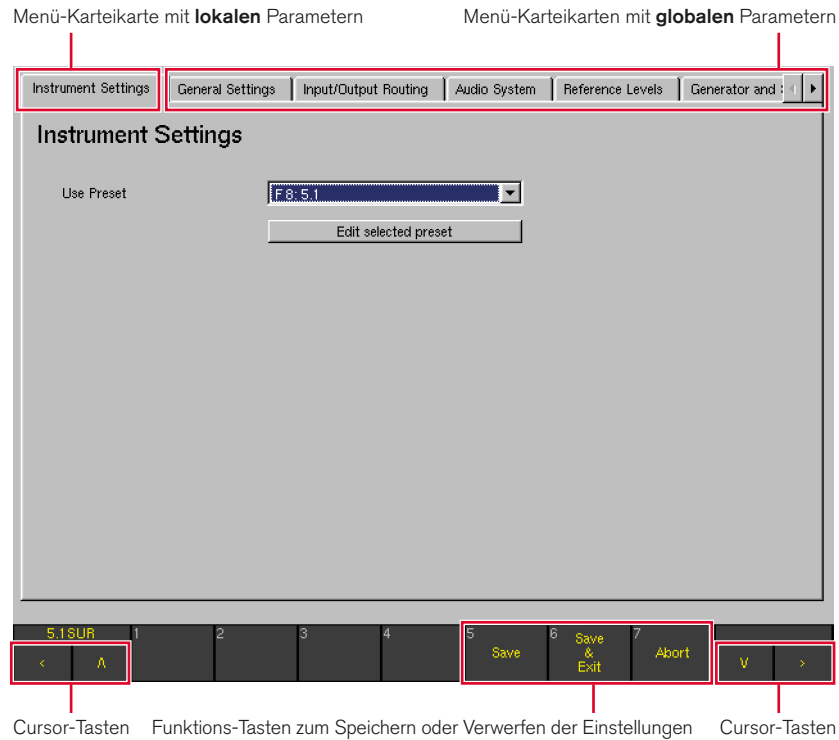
Menü-Karteikarte mit **lokalen** Parametern

Menü-Karteikarten mit **globalen** Parametern

Instrument Settings

General Settings

Input/Output Routing

Audio System

Reference Levels

Generator and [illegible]

Instrument Settings

Use Preset

F 8: 5.1

Edit selected preset

5.1 SUR

1

2

3

4

5 Save

6 Save & Exit

7 Abort

<

Λ

V

>

Cursor-Tasten

Funktions-Tasten zum Speichern oder Verwerfen der Einstellungen

Cursor-Tasten